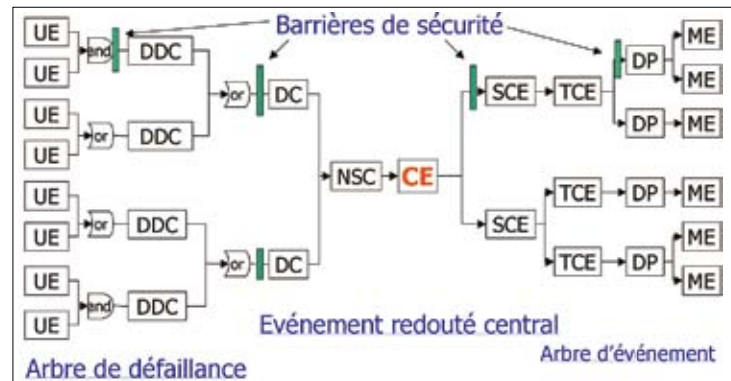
Barrières de sécurité

UE
UE
and
DDC
UE
UE
or
DDC
or
DC
UE
UE
or
DDC
UE
UE
and
DDC
or
DC

NSC
CE

SCE
TCE
DP
ME
ME
DP
ME

SCE
TCE
DP
ME
TCE
DP
ME
ME

Evénement redouté central

Arbre de défaillance

Arbre d'événement